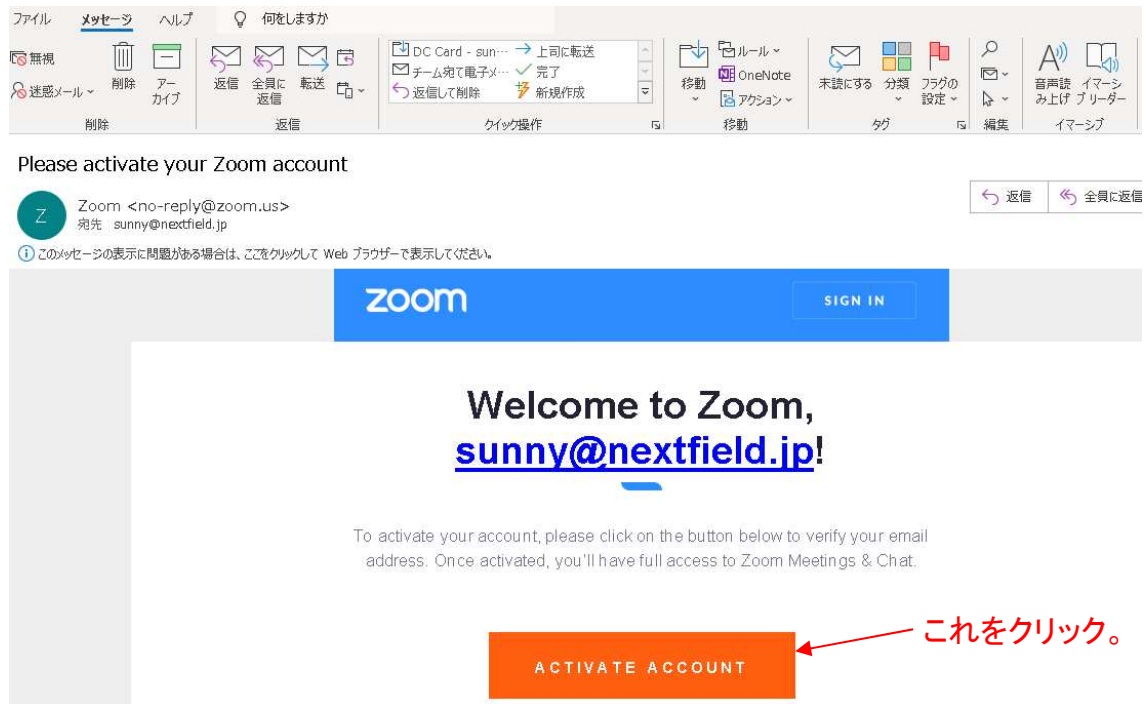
ファイル メッセージ ヘルプ 何をしますか

無視 迷惑メール 削除 アーカイブ
削除

返信 全員に返信 転送
返信

DC Card - sun… チーム宛て電子メ… 返信して削除 上司に転送 完了 新規作成
クイック操作

移動 ルール OneNote アクション
移動

未読にする 分類 フラグの設定
タグ

編集

音声読み上げ イマーシブ リーダー
イマーシブ

Please activate your Zoom account

Z
Zoom <no-reply@zoom.us>
宛先 sunny@nextfield.jp

返信 全員に返信

このメッセージの表示に問題がある場合は、ここをクリックして Web ブラウザーで表示してください。

zoom SIGN IN

Welcome to Zoom,
sunny@nextfield.jp!

To activate your account, please click on the button below to verify your email address. Once activated, you'll have full access to Zoom Meetings & Chat.

ACTIVATE ACCOUNT

これをクリック。